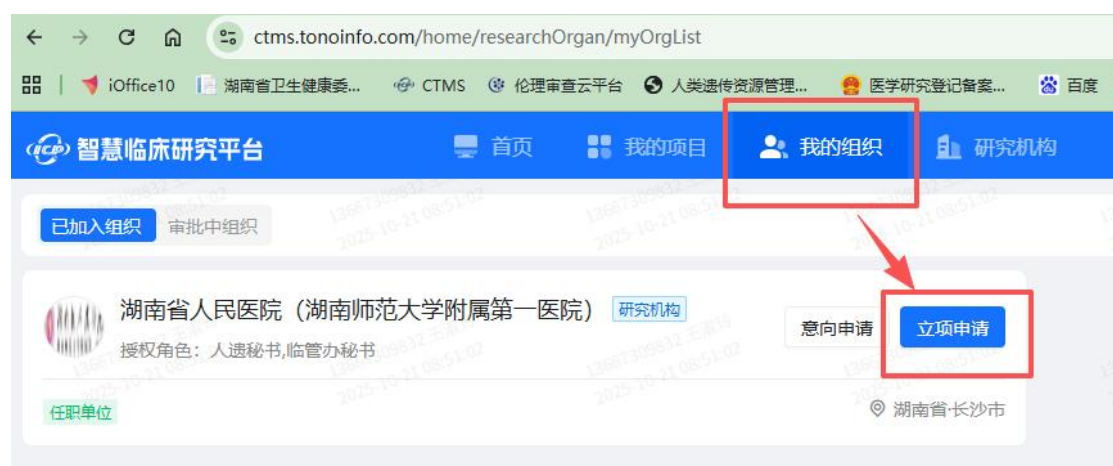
ctms.tonoinfo.com/home/researchOrgan/myOrgList

iOffice10 | 湖南省卫生健康委... | CTMS | 伦理审查云平台 | 人类遗传资源管理... | 医学研究登记备案... | 百度

智慧临床研究平台 | 首页 | 我的项目 | 我的组织 | 研究机构

已加入组织 | 审批中组织

湖南省人民医院（湖南师范大学附属第一医院） 研究机构

授权角色：人遗秘书,临管办秘书

意向申请 | 立项申请

任职单位

湖南省·长沙市

13667309832 王
2025-10-21 08:51:02